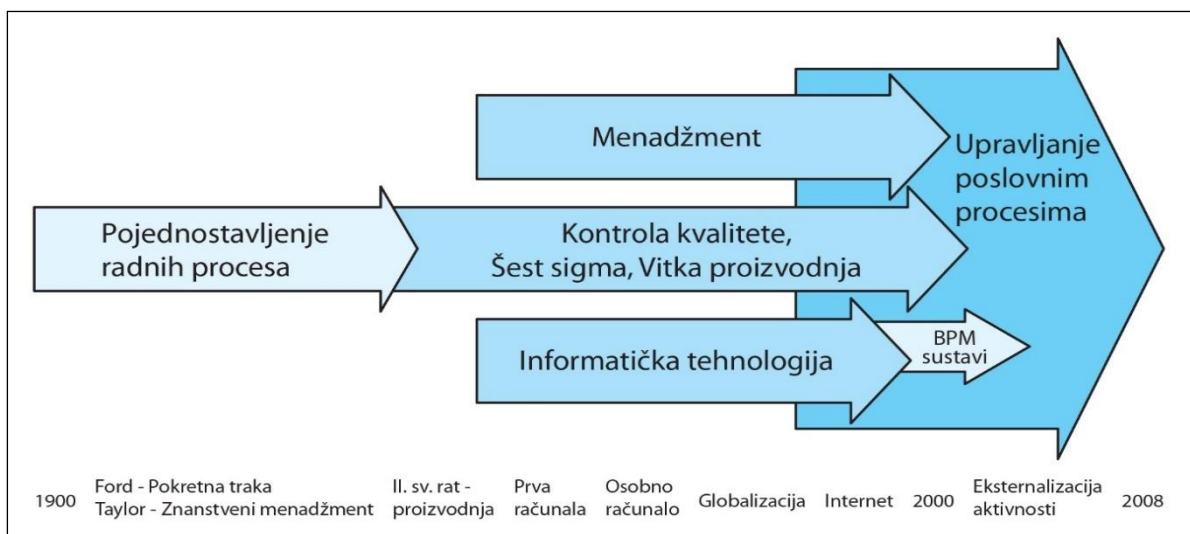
Menadžment

Upravljanje poslovnim procesima

Pojednostavljenje radnih procesa

Kontrola kvalitete, Šest sigma, Vitka proizvodnja

Informatička tehnologija

BPM sustavi

1900

Ford - Pokretna traka
Taylor - Znanstveni menadžment

II. sv. rat - proizvodnja

Prva računala

Osobno računalo

Globalizacija

Internet

2000

Eksternalizacija aktivnosti

2008